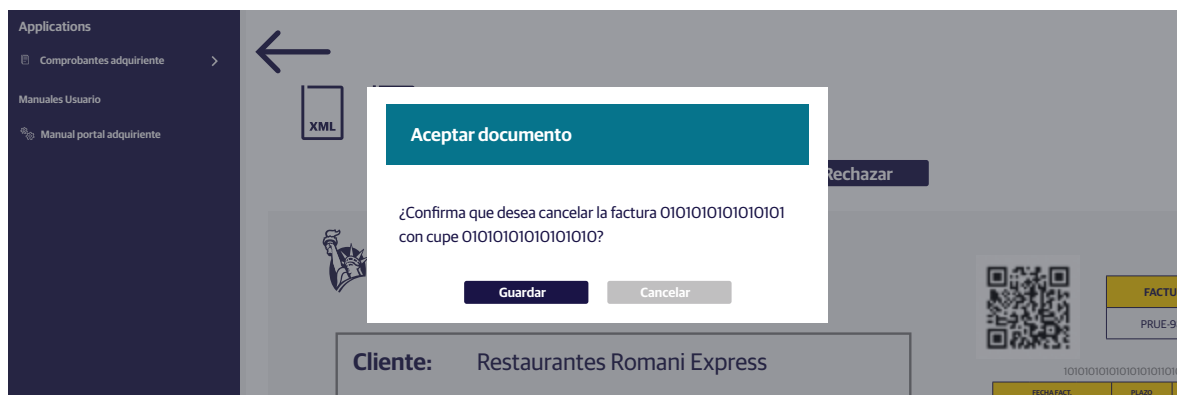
Applications
Comprobantes adquiriente
Manuales Usuario
Manual portal adquiriente

XML

Aceptar documento

Rechazar

¿Confirma que desea cancelar la factura 0101010101010101 con cupe 01010101010101010?

Guardar Cancelar

FACTU
PRUE-9
1010101010101010101
FECHA FACT. PLAZO

Cliente: Restaurantes Romani Express